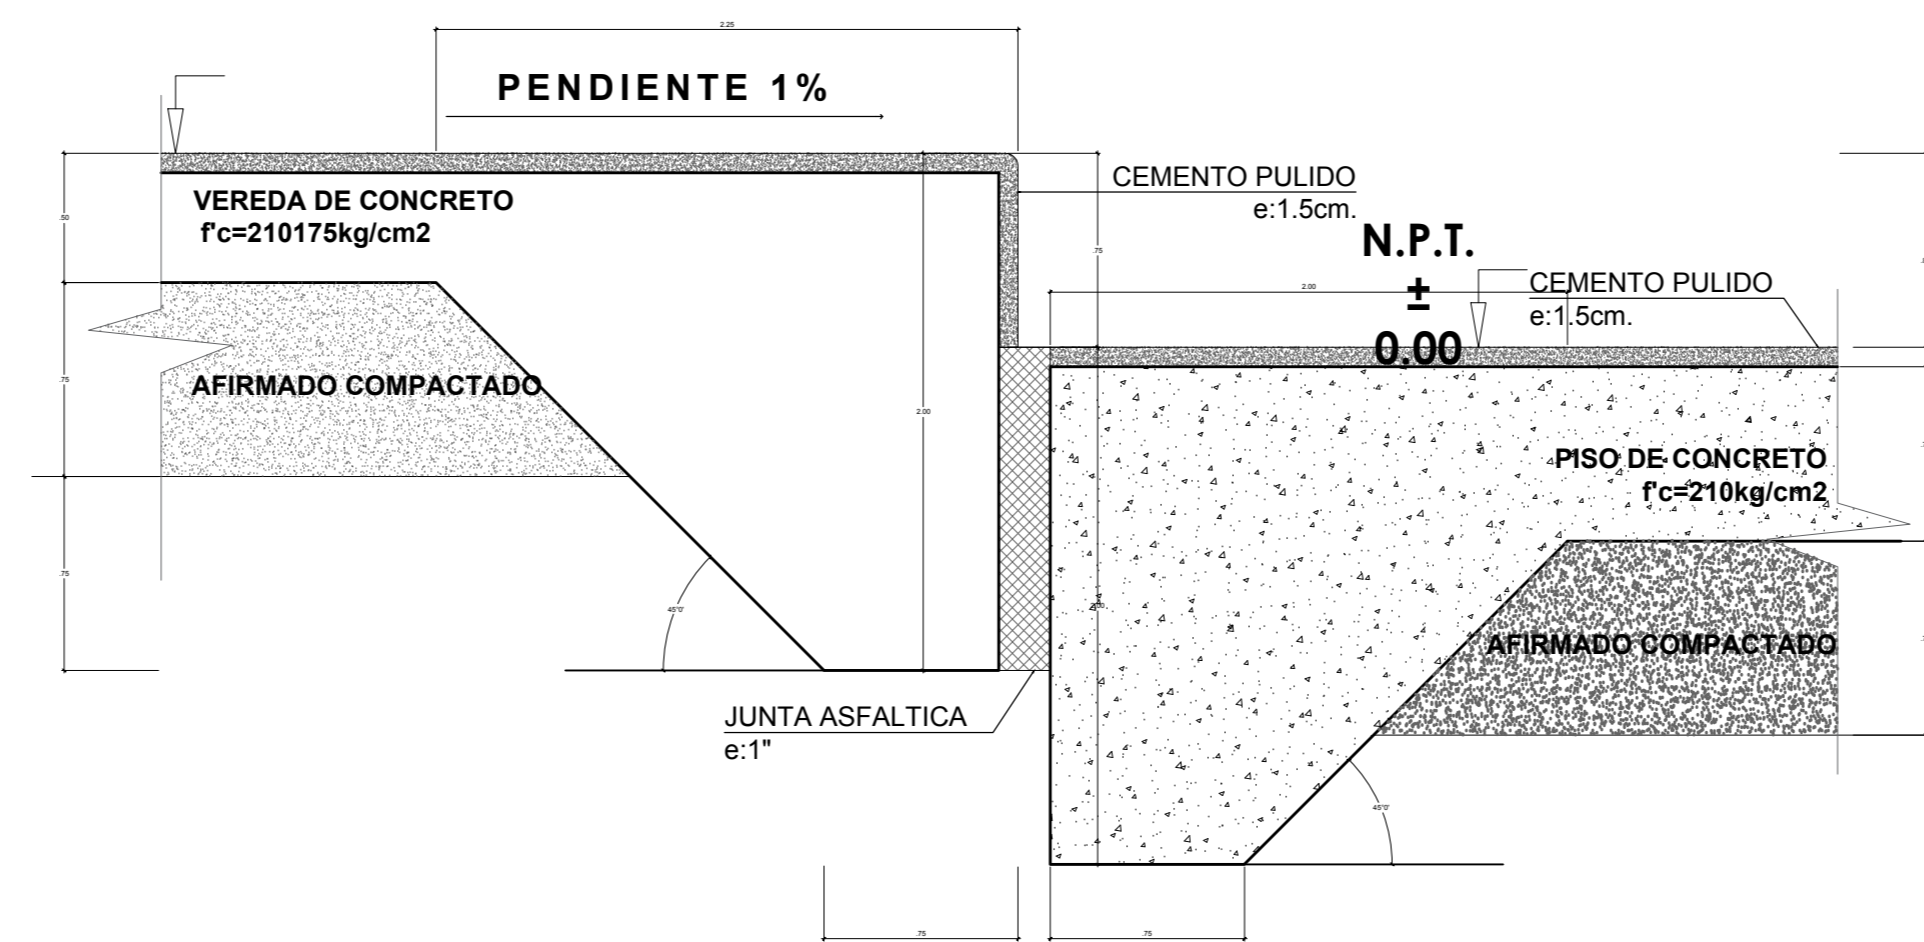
2.25

PENDIENTE 1%

CEMENTO PULIDO
e:1.5cm.

VEREDA DE CONCRETO
f'c=210175kg/cm2

.50

.75

N.P.T.
±
0.00

CEMENTO PULIDO
e:1.5cm.

2.00

.75

AFIRMADO COMPACTADO

2.00

.75

PISO DE CONCRETO
f'c=210kg/cm2

45°0'

AFIRMADO COMPACTADO

JUNTA ASFALTICA
e:1"

45°0'

.75

.75